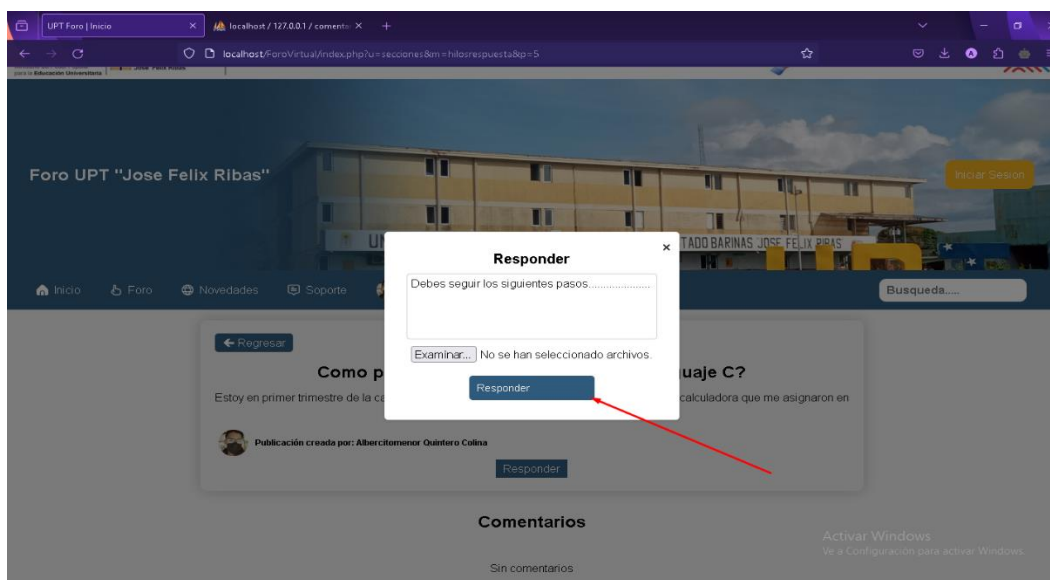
UPT Foro | Inicio
localhost / 127.0.0.1 / comenta
localhost/ForoVirtual/index.php?u=secciones&m=hilosrespuesta&p=5

para la Educación Universitaria | Jose Felix Ribas

Foro UPT "Jose Felix Ribas"

Iniciar Sesion

UN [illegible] TADO BARINAS JOSE FELIX RIBAS

Inicio Foro Novedades Soporte

Busqueda.....

Responder
×
Debes seguir los siguientes pasos.....................
Examinar... No se han seleccionado archivos.
Responder

← Regresar

Como p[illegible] uaje C?

Estoy en primer trimestre de la ca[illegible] calculadora que me asignaron en

Publicación creada por: Albercitomenor Quintero Colina

Responder

Comentarios

Sin comentarios

Activar Windows
Ve a Configuración para activar Windows.